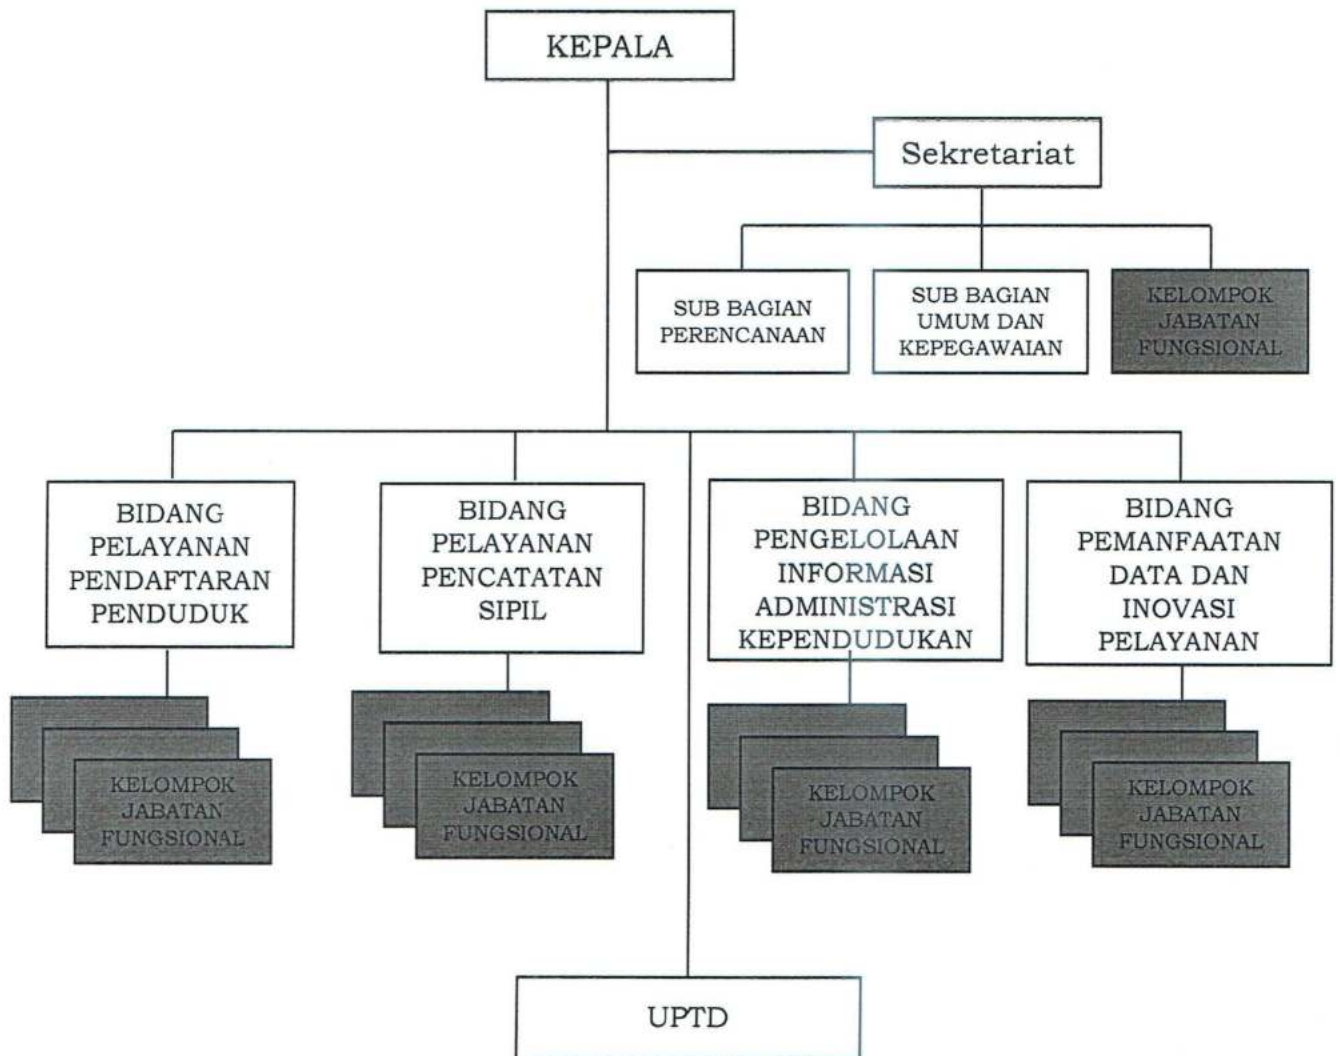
KEPALA

Sekretariat

SUB BAGIAN PERENCANAAN

SUB BAGIAN UMUM DAN KEPEGAWAIAN

KELOMPOK JABATAN FUNGSIONAL

BIDANG PELAYANAN PENDAFTARAN PENDUDUK

BIDANG PELAYANAN PENCATATAN SIPIL

BIDANG PENGELOLAAN INFORMASI ADMINISTRASI KEPENDUDUKAN

BIDANG PEMANFAATAN DATA DAN INOVASI PELAYANAN

KELOMPOK JABATAN FUNGSIONAL

KELOMPOK JABATAN FUNGSIONAL

KELOMPOK JABATAN FUNGSIONAL

KELOMPOK JABATAN FUNGSIONAL

UPTD